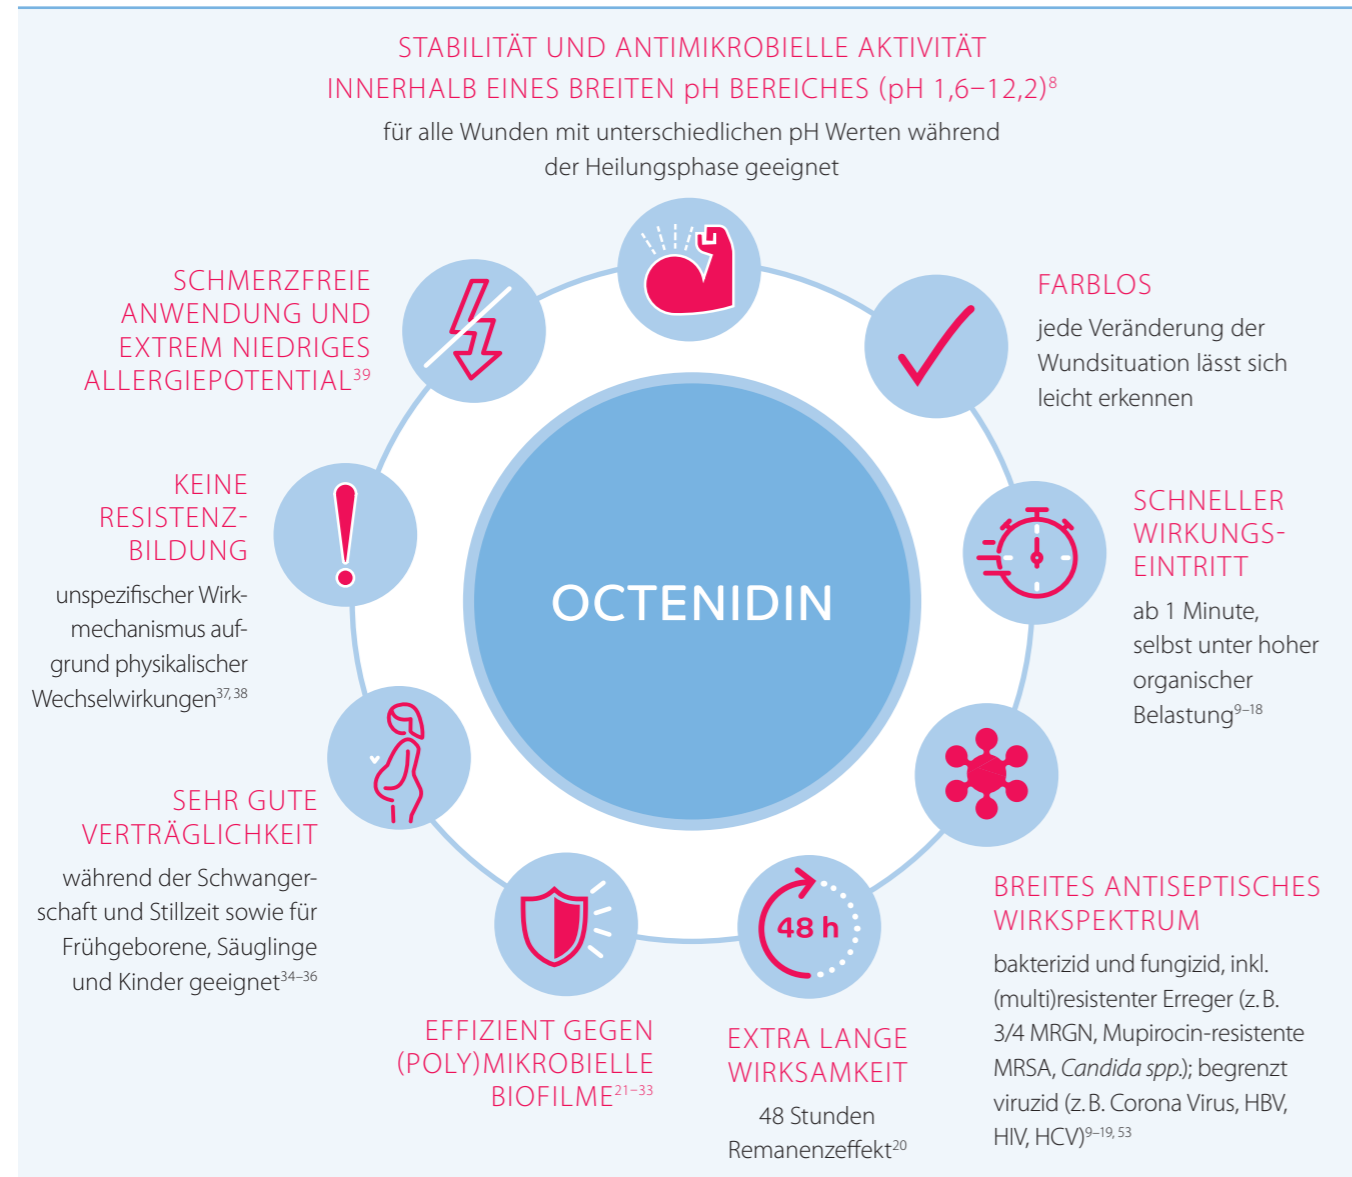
STABILITÄT UND ANTIMIKROBIELLE AKTIVITÄT INNERHALB EINES BREITEN pH BEREICHES (pH 1,6–12,2)$^{8}$
für alle Wunden mit unterschiedlichen pH Werten während der Heilungsphase geeignet

SCHMERZFREIE ANWENDUNG UND EXTREM NIEDRIGES ALLERGIEPOTENTIAL$^{39}$

FARBLOS
jede Veränderung der Wundsituation lässt sich leicht erkennen

KEINE RESISTENZBILDUNG
unspezifischer Wirkmechanismus aufgrund physikalischer Wechselwirkungen$^{37, 38}$

OCTENIDIN

SCHNELLER WIRKUNGSEINTRITT
ab 1 Minute, selbst unter hoher organischer Belastung$^{9–18}$

SEHR GUTE VERTRÄGLICHKEIT
während der Schwangerschaft und Stillzeit sowie für Frühgeborene, Säuglinge und Kinder geeignet$^{34–36}$

48 h

BREITES ANTISEPTISCHES WIRKSPEKTRUM
bakterizid und fungizid, inkl. (multi)resistenter Erreger (z. B. 3/4 MRGN, Mupirocin-resistente MRSA, Candida spp.); begrenzt viruzid (z. B. Corona Virus, HBV, HIV, HCV)$^{9–19, 53}$

EFFIZIENT GEGEN (POLY)MIKROBIELLE BIOFILME$^{21–33}$

EXTRA LANGE WIRKSAMKEIT
48 Stunden Remanenzeffekt$^{20}$